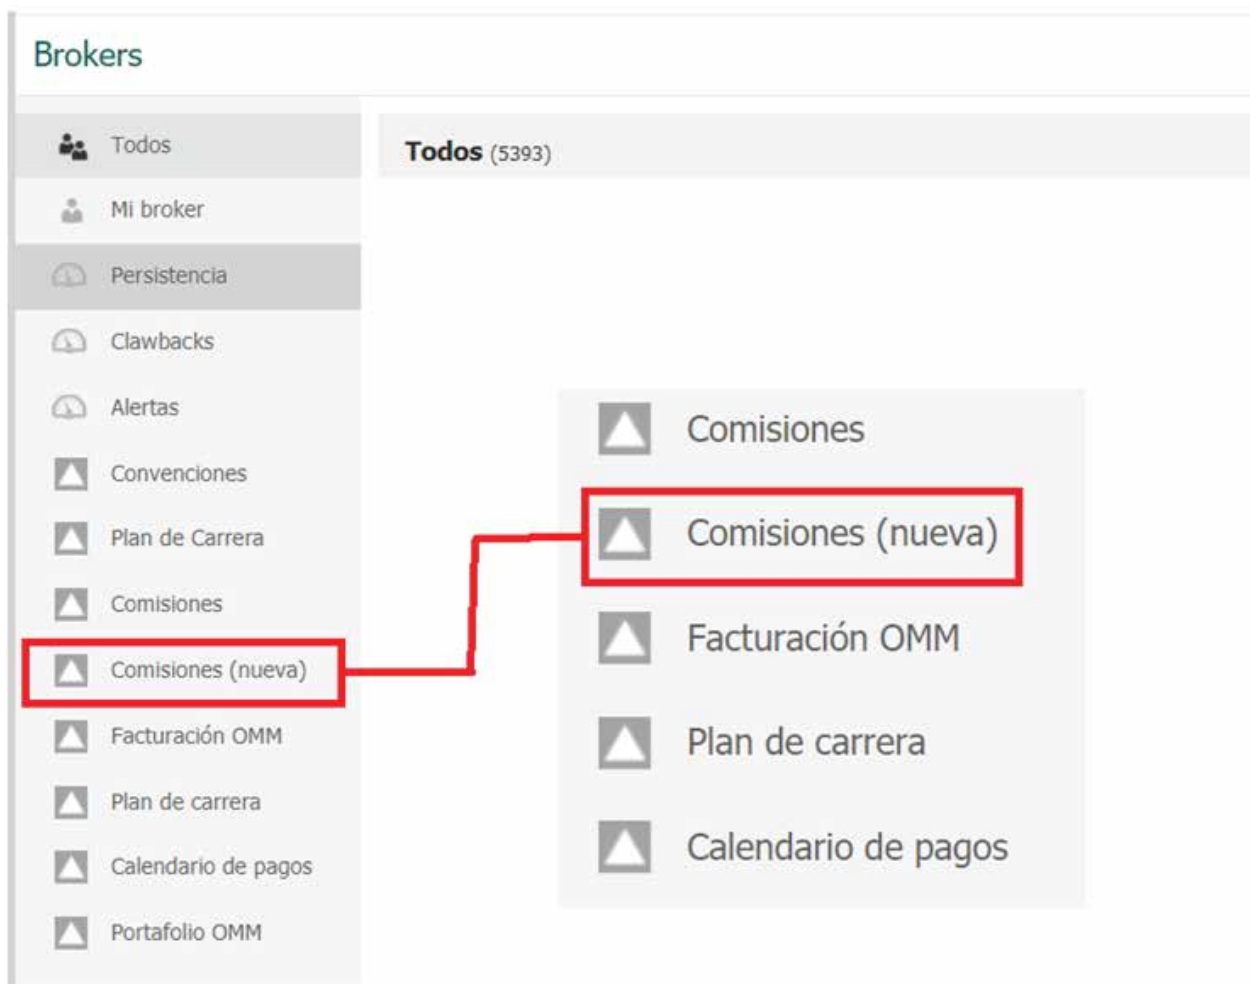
Brokers

Todos
Mi broker
Persistencia
Clawbacks
Alertas
Convenciones
Plan de Carrera
Comisiones
Comisiones (nueva)
Facturación OMM
Plan de carrera
Calendario de pagos
Portafolio OMM

**Todos** (5393)

Comisiones
Comisiones (nueva)
Facturación OMM
Plan de carrera
Calendario de pagos